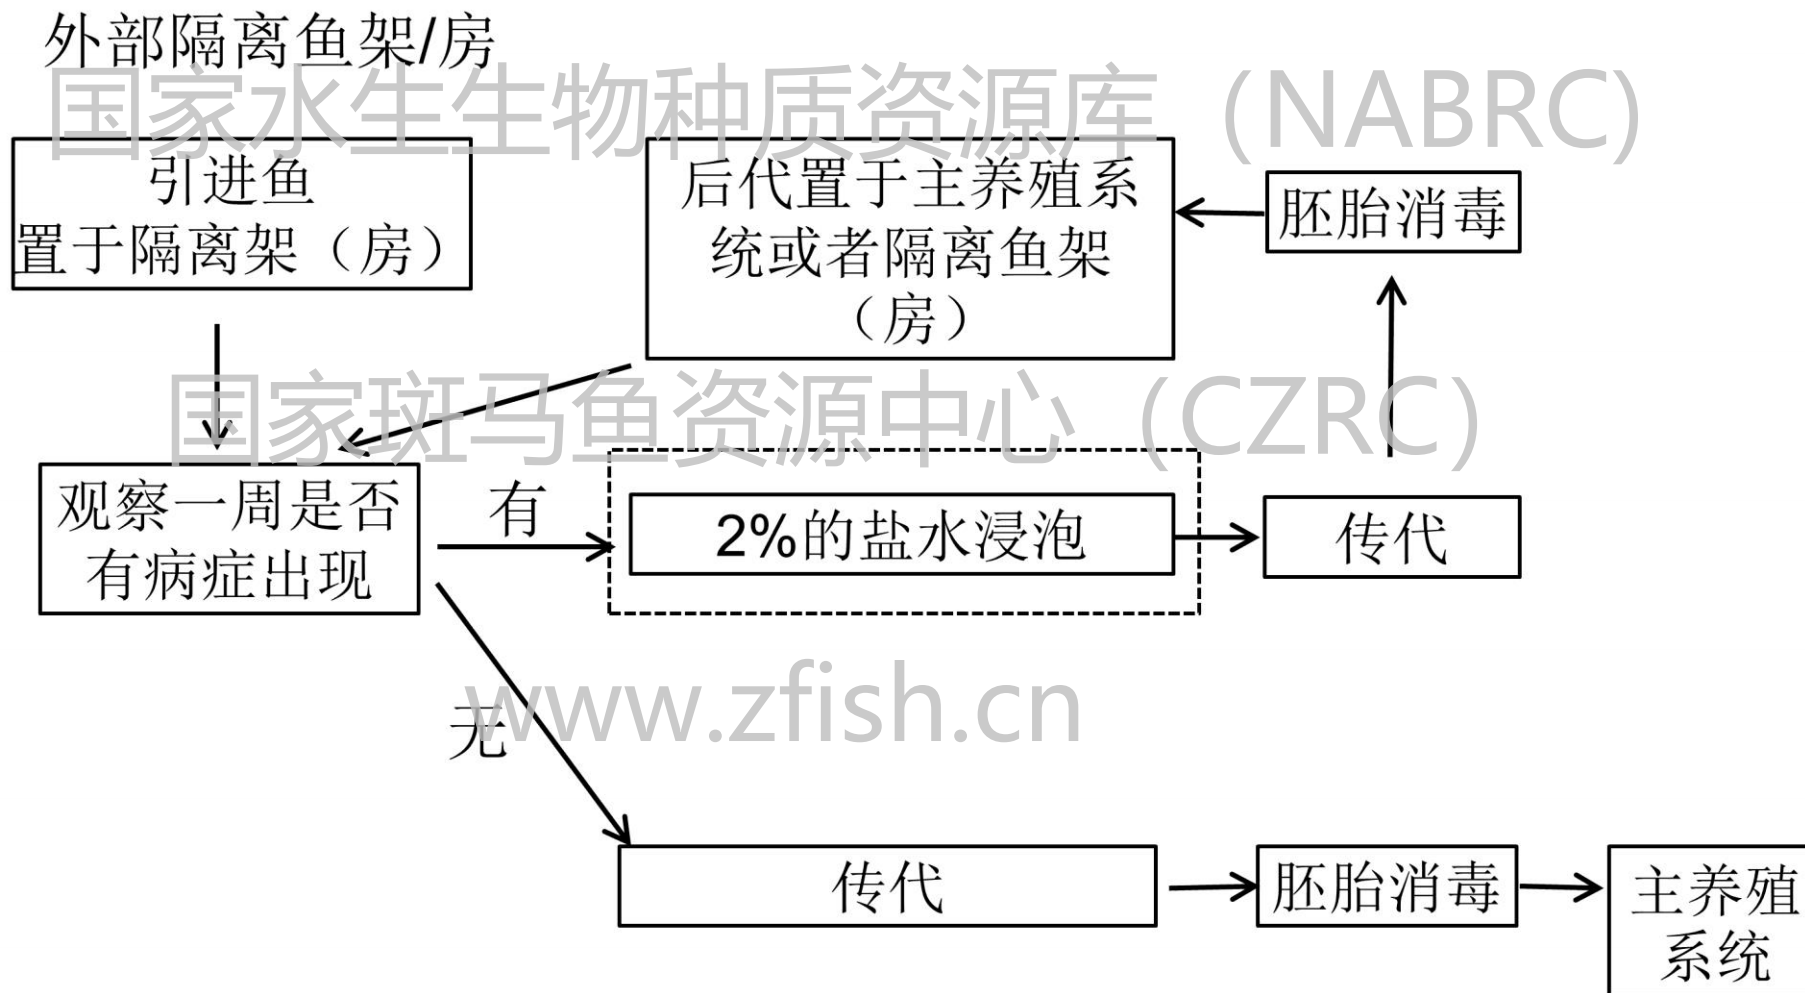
外部隔离鱼架/房

国家水生生物种质资源库（NABRC）

引进鱼
置于隔离架（房）

后代置于主养殖系统或者隔离鱼架（房）

胚胎消毒

国家斑马鱼资源中心（CZRC）

观察一周是否有病症出现

有

2%的盐水浸泡

传代

www.zfish.cn

无

传代

胚胎消毒

主养殖系统